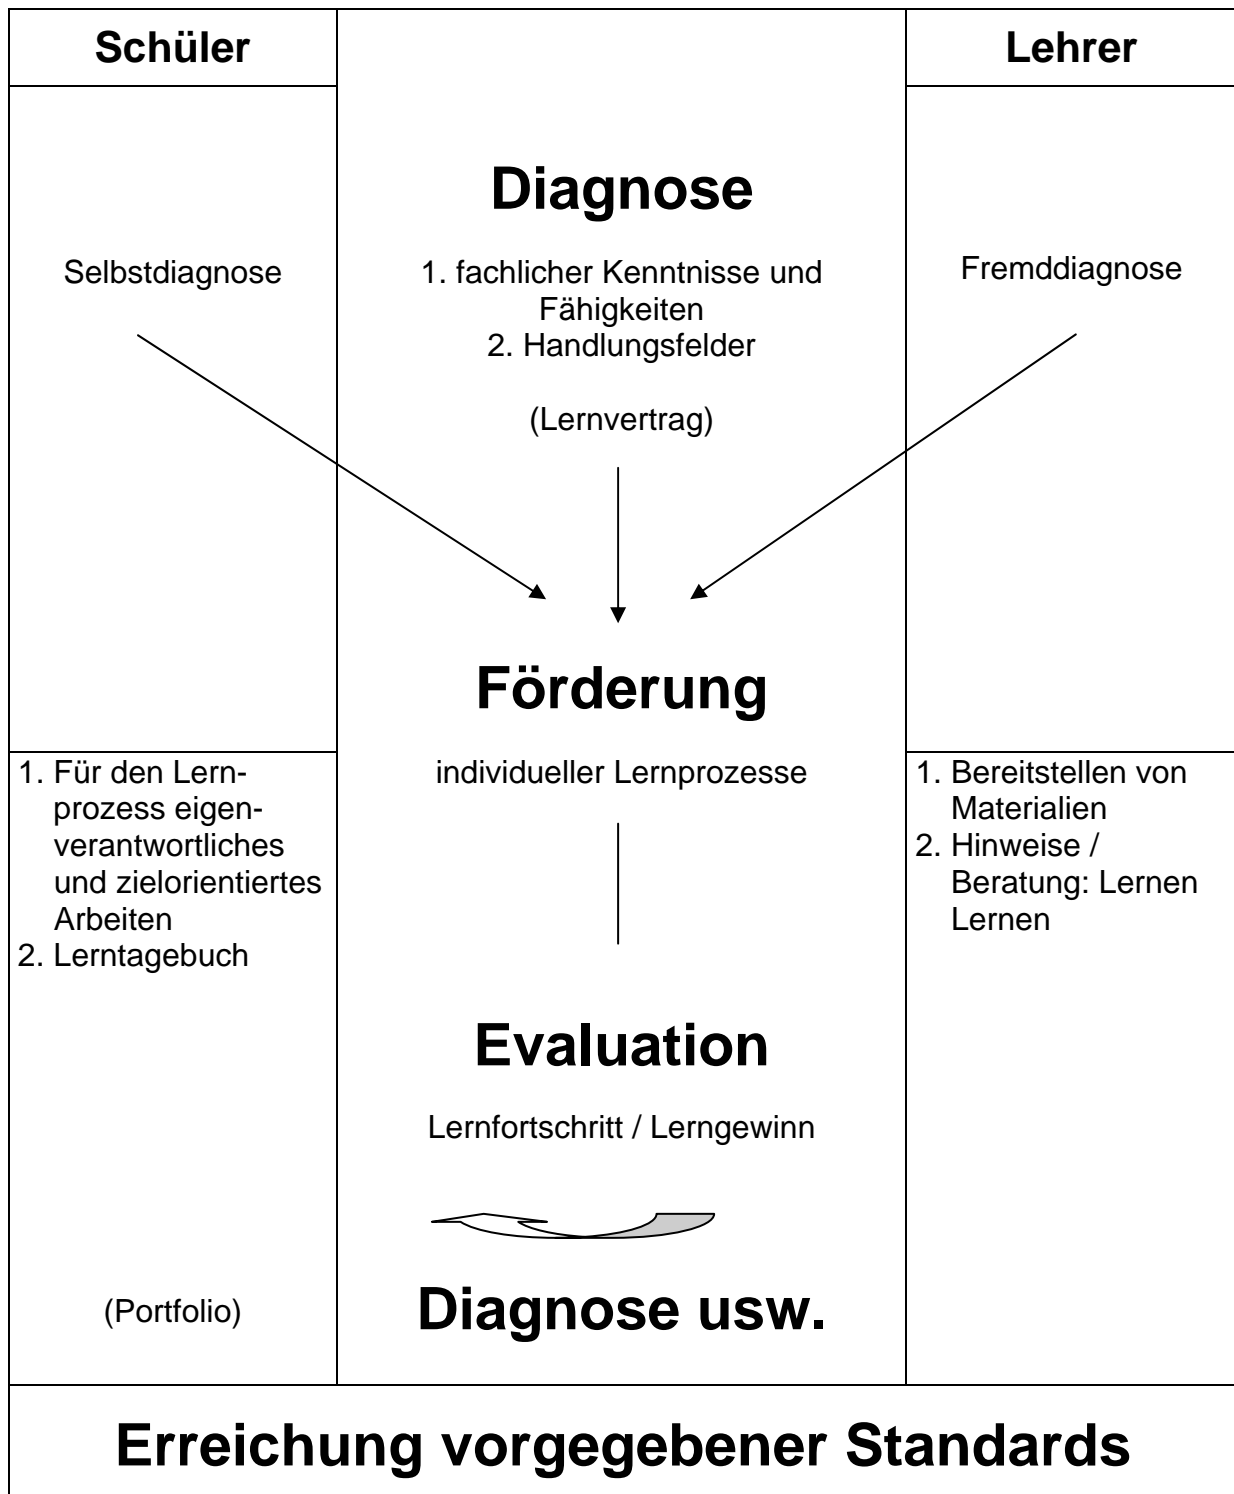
Schüler

Lehrer

Diagnose

Selbstdiagnose

1. fachlicher Kenntnisse und Fähigkeiten
2. Handlungsfelder

(Lernvertrag)

Fremddiagnose

Förderung

1. Für den Lernprozess eigenverantwortliches und zielorientiertes Arbeiten
2. Lerntagebuch

individueller Lernprozesse

1. Bereitstellen von Materialien
2. Hinweise / Beratung: Lernen Lernen

Evaluation

Lernfortschritt / Lerngewinn

(Portfolio)

Diagnose usw.

Erreichung vorgegebener Standards